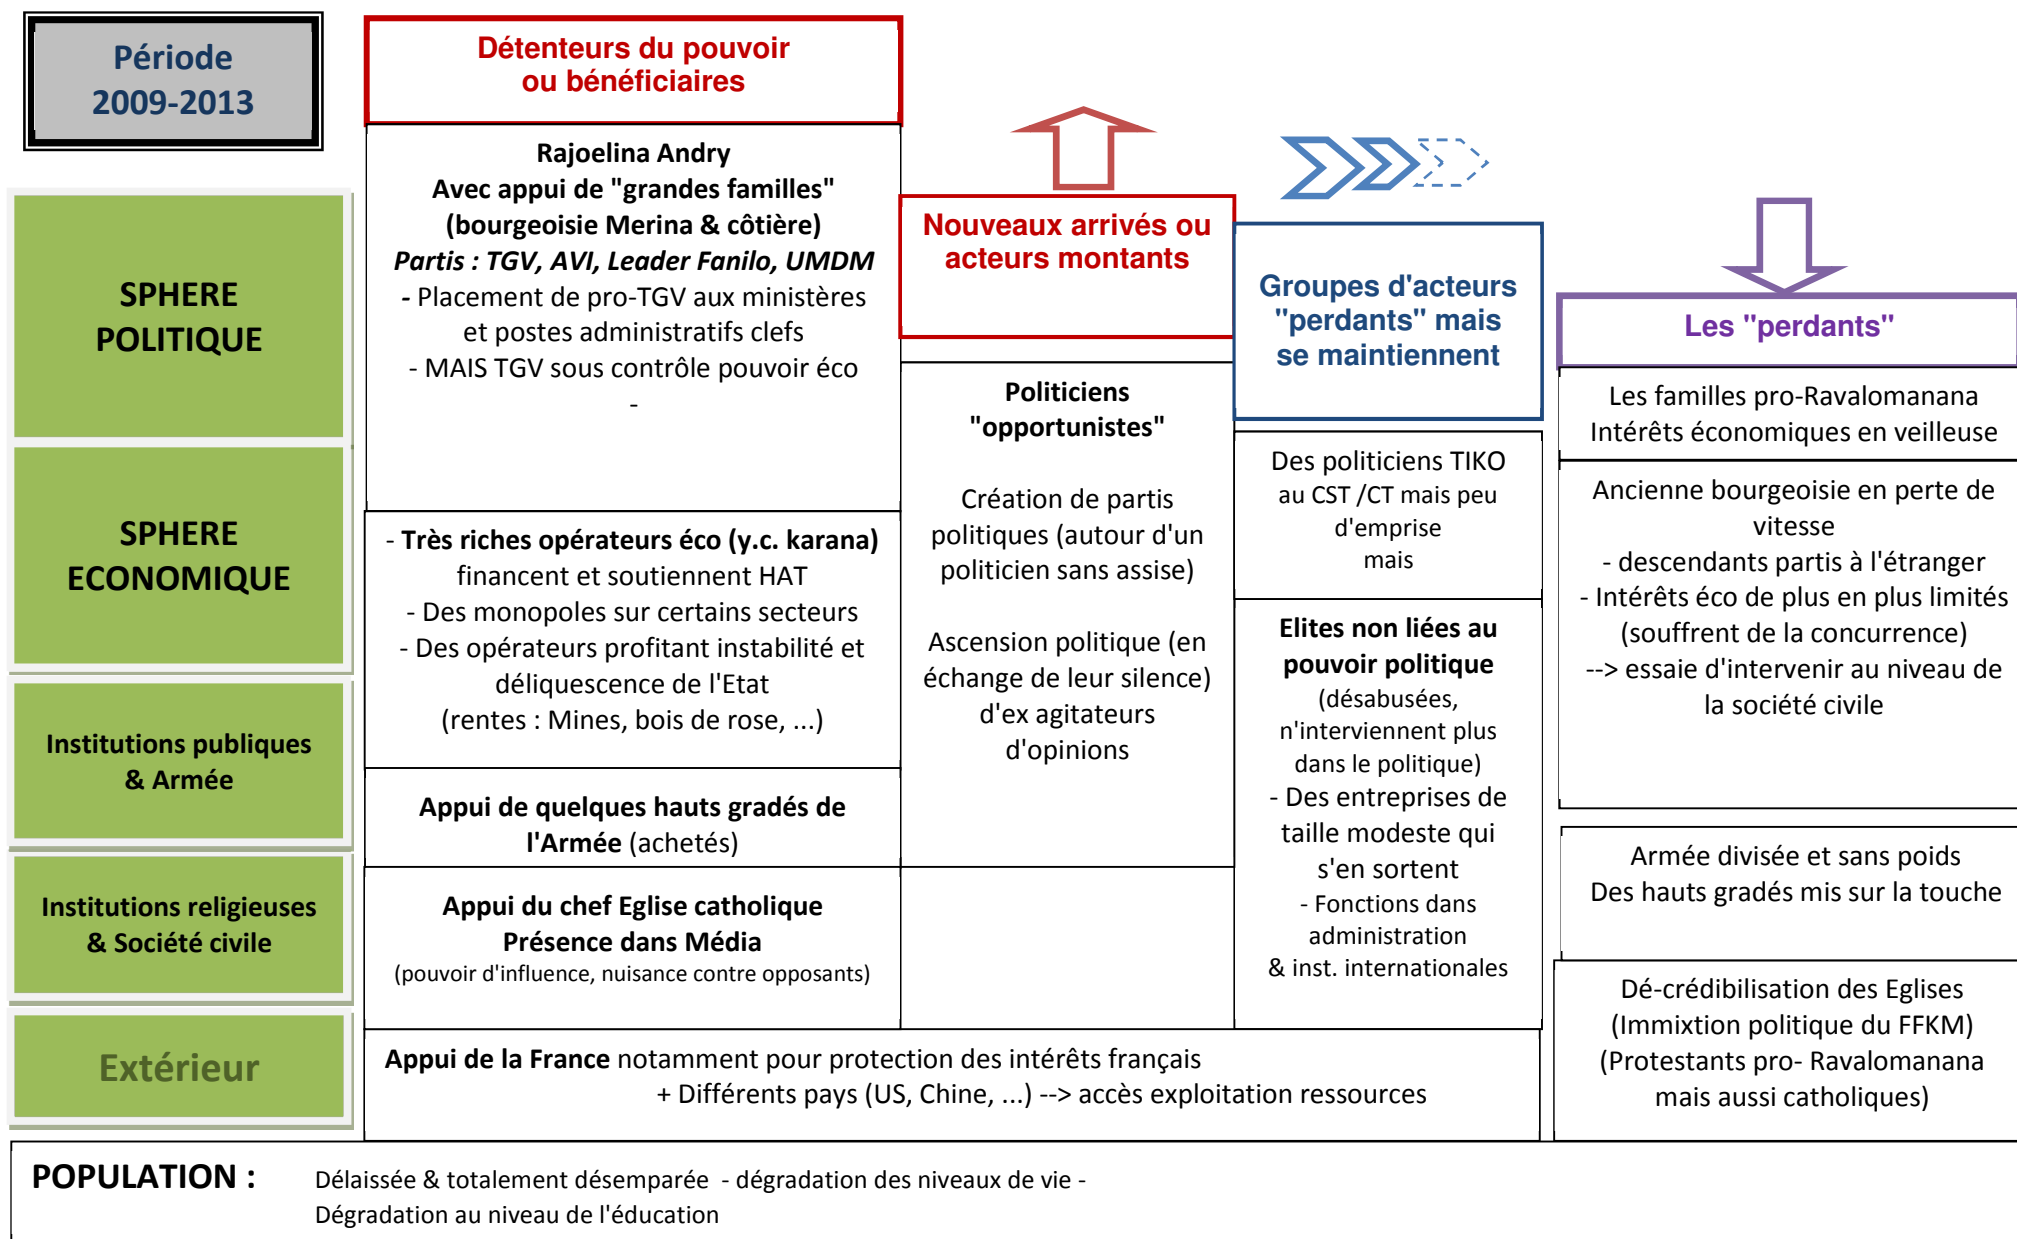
Période 2009-2013

Détenteurs du pouvoir ou bénéficiaires

Nouveaux arrivés ou acteurs montants

Groupes d'acteurs "perdants" mais se maintiennent

Les "perdants"

SPHERE POLITIQUE

Rajoelina Andry
Avec appui de "grandes familles" (bourgeoisie Merina & côtière)
*Partis : TGV, AVI, Leader Fanilo, UMDM*
- Placement de pro-TGV aux ministères et postes administratifs clefs
- MAIS TGV sous contrôle pouvoir éco
-

Politiciens "opportunistes"

Création de partis politiques (autour d'un politicien sans assise)

Ascension politique (en échange de leur silence) d'ex agitateurs d'opinions

Des politiciens TIKO au CST /CT mais peu d'emprise mais

Les familles pro-Ravalomanana
Intérêts économiques en veilleuse

SPHERE ECONOMIQUE

- Très riches opérateurs éco (y.c. karana) financent et soutiennent HAT
- Des monopoles sur certains secteurs
- Des opérateurs profitant instabilité et déliquescence de l'Etat (rentes : Mines, bois de rose, ...)

Elites non liées au pouvoir politique
(désabusées, n'interviennent plus dans le politique)
- Des entreprises de taille modeste qui s'en sortent
- Fonctions dans administration & inst. internationales

Ancienne bourgeoisie en perte de vitesse
- descendants partis à l'étranger
- Intérêts éco de plus en plus limités (souffrent de la concurrence)
--> essaie d'intervenir au niveau de la société civile

Institutions publiques & Armée

Appui de quelques hauts gradés de l'Armée (achetés)

Armée divisée et sans poids
Des hauts gradés mis sur la touche

Institutions religieuses & Société civile

Appui du chef Eglise catholique
Présence dans Média
(pouvoir d'influence, nuisance contre opposants)

Dé-crédibilisation des Eglises
(Immixtion politique du FFKM)
(Protestants pro- Ravalomanana mais aussi catholiques)

Extérieur

Appui de la France notamment pour protection des intérêts français
+ Différents pays (US, Chine, ...) --> accès exploitation ressources

POPULATION : Délaissée & totalement désemparée - dégradation des niveaux de vie -
Dégradation au niveau de l'éducation